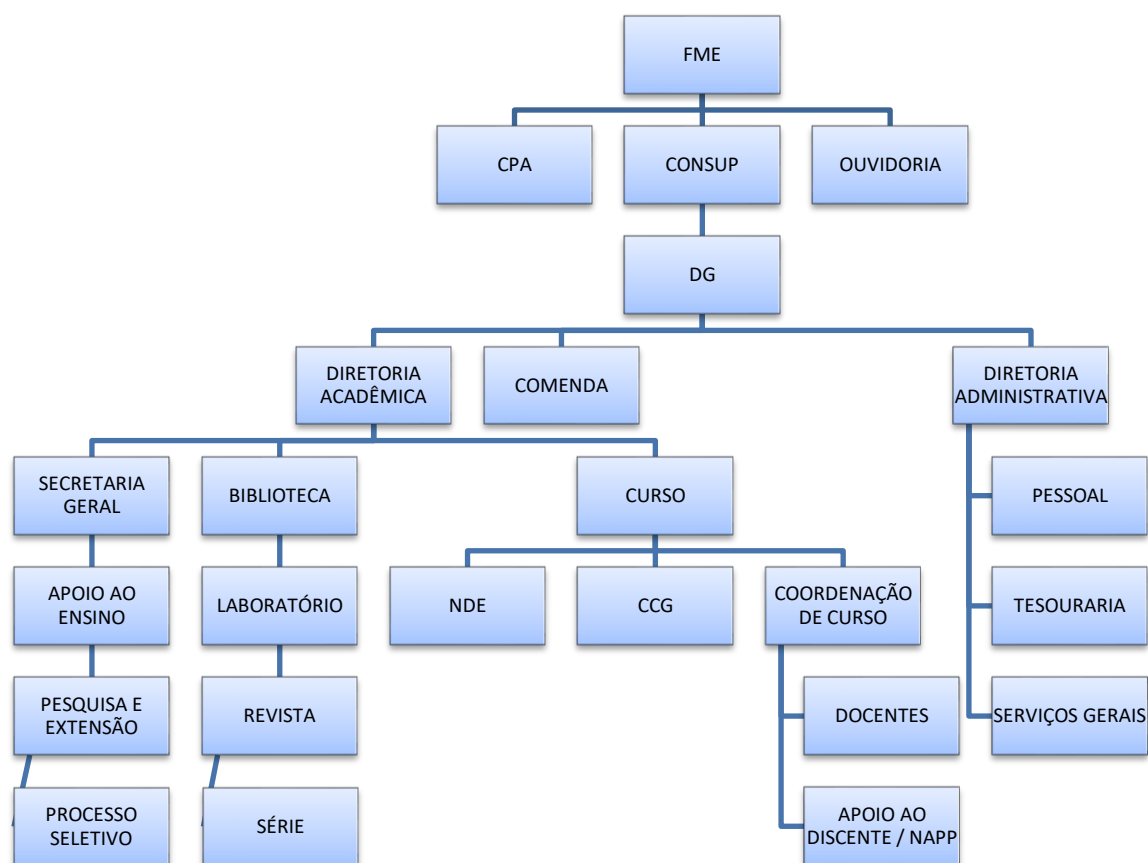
FME

CPA

CONSUP

OUVIDORIA

DG

DIRETORIA ACADÊMICA

COMENDA

DIRETORIA ADMINISTRATIVA

SECRETARIA GERAL

BIBLIOTECA

CURSO

PESSOAL

APOIO AO ENSINO

LABORATÓRIO

NDE

CCG

COORDENAÇÃO DE CURSO

TESOURARIA

PESQUISA E EXTENSÃO

REVISTA

DOCENTES

SERVIÇOS GERAIS

PROCESSO SELETIVO

SÉRIE

APOIO AO DISCENTE / NAPP